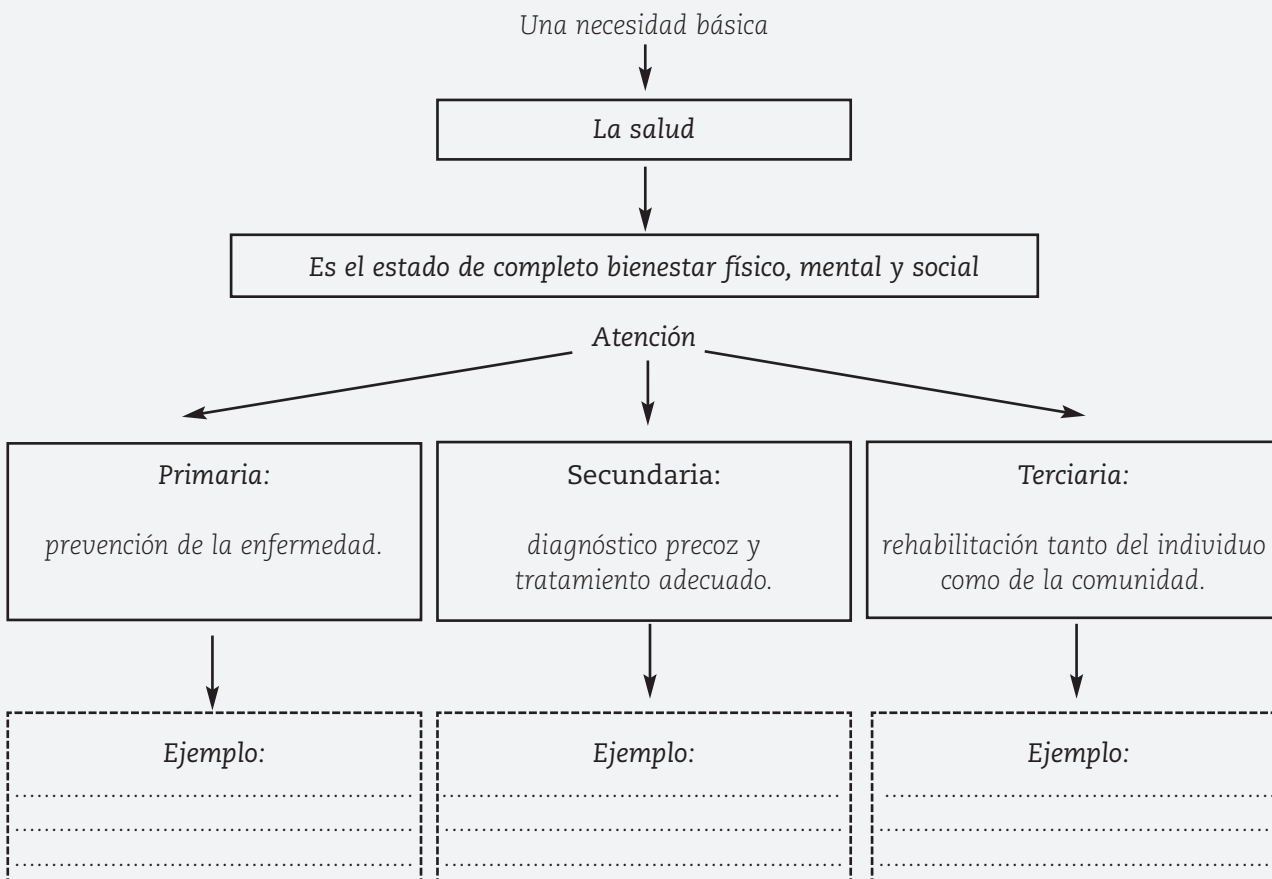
Una necesidad básica

La salud

Es el estado de completo bienestar físico, mental y social

Atención

Primaria:

prevención de la enfermedad.

Secundaria:

diagnóstico precoz y tratamiento adecuado.

Terciaria:

rehabilitación tanto del individuo como de la comunidad.

Ejemplo:

Ejemplo:

Ejemplo: